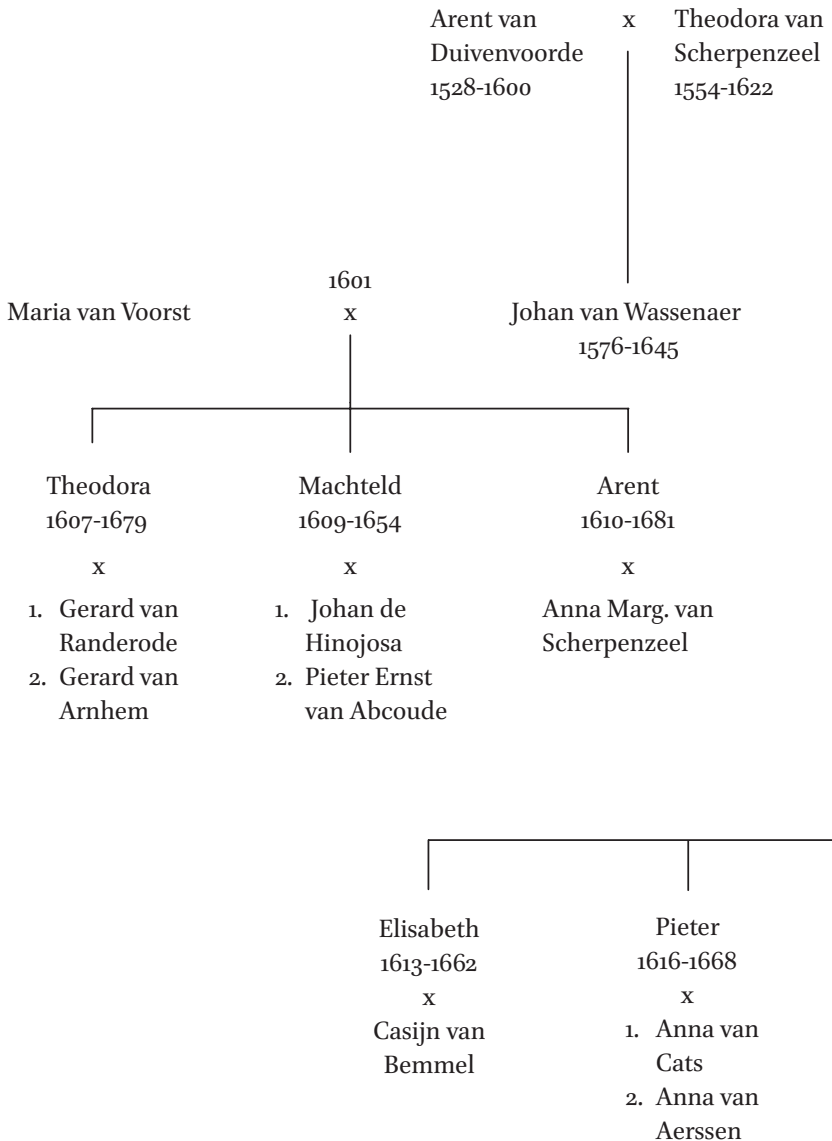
Arent van Duivenvoorde 1528-1600 x Theodora van Scherpenzeel 1554-1622

1601
Maria van Voorst x Johan van Wassenaer 1576-1645

Theodora 1607-1679
x
1. Gerard van Randerode
2. Gerard van Arnhem

Machteld 1609-1654
x
1. Johan de Hinojosa
2. Pieter Ernst van Abcoude

Arent 1610-1681
x
Anna Marg. van Scherpenzeel

Elisabeth 1613-1662
x
Casijn van Bemmel

Pieter 1616-1668
x
1. Anna van Cats
2. Anna van Aerssen